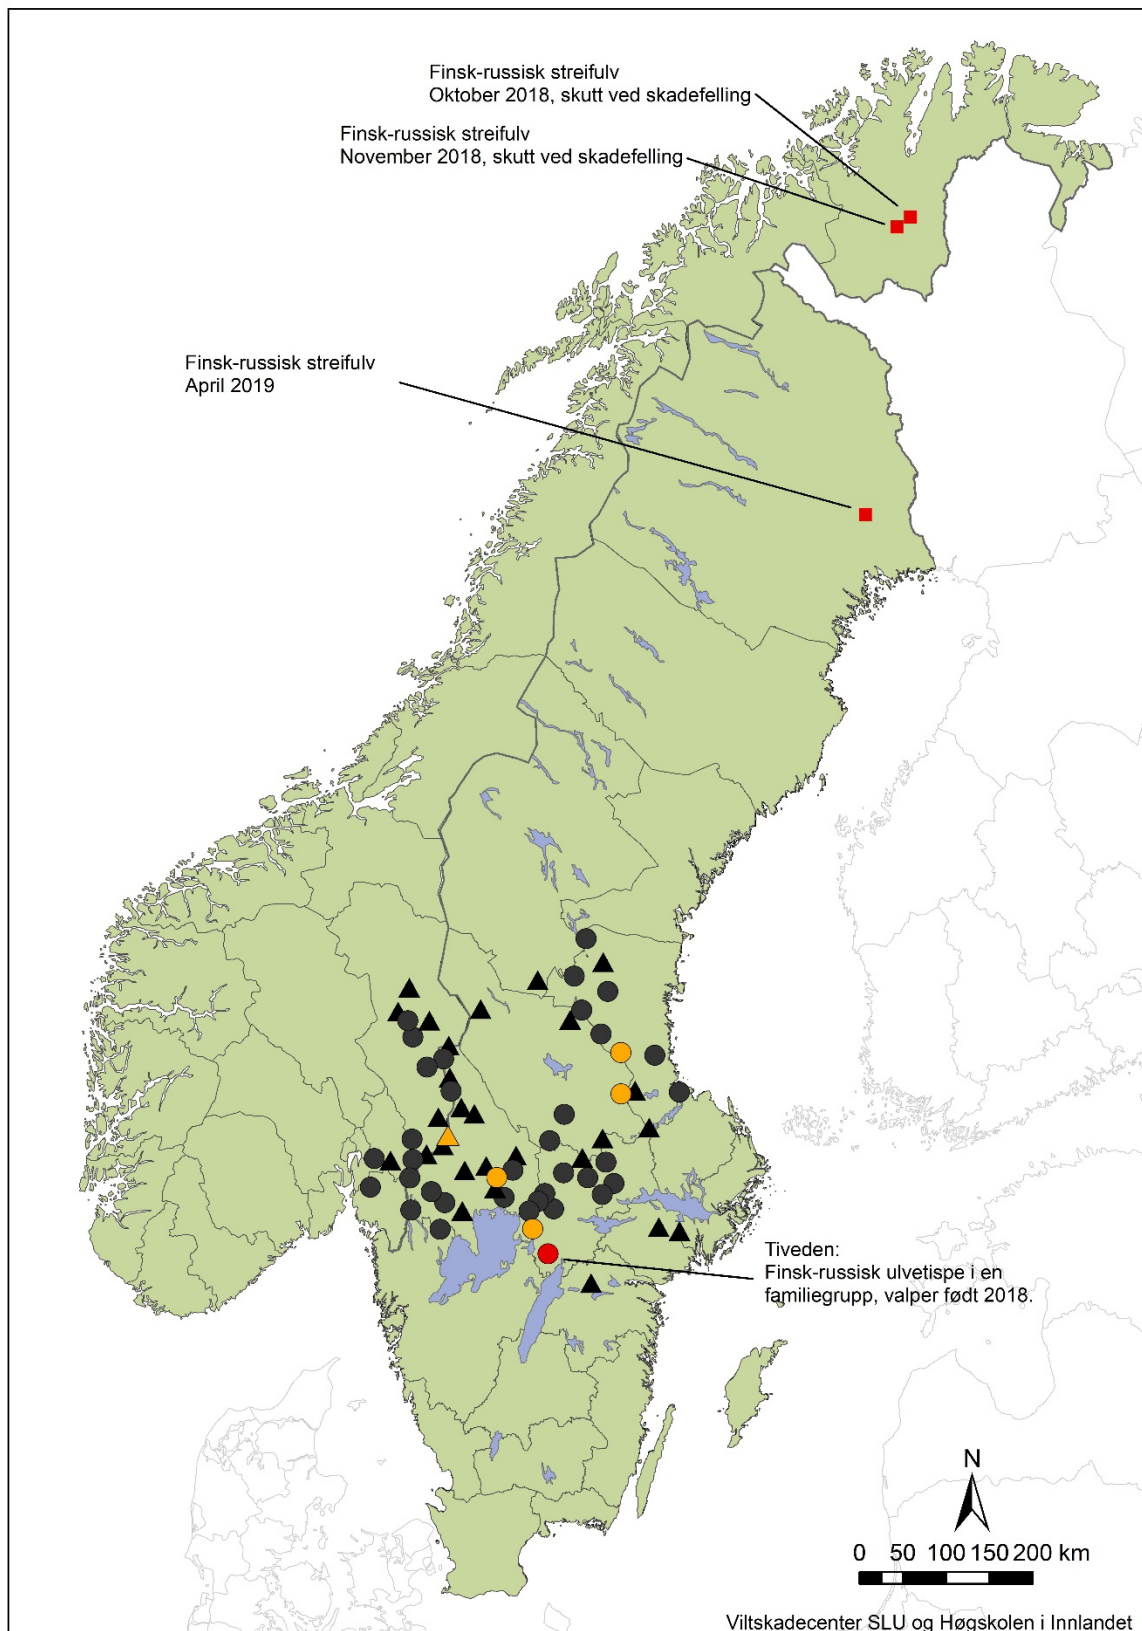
Finsk-russisk streifulv
Oktober 2018, skutt ved skadefelling

Finsk-russisk streifulv
November 2018, skutt ved skadefelling

Finsk-russisk streifulv
April 2019

Tiveden:
Finsk-russisk ulvetispe i en familiegrupp, valper født 2018.

N

0 50 100 150 200 km

Viltskadecenter SLU og Høgskolen i Innlandet